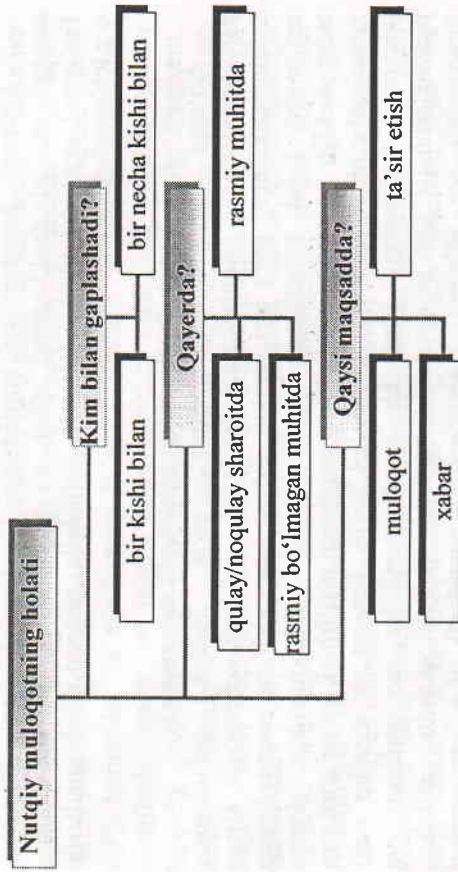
Nutqiy muloqotning holati

Kim bilan gaplashadi?

bir kishi bilan

bir necha kishi bilan

Qayerda?

qulay/noqulay sharoitda

rasmiy bo'lmagan muhitda

rasmiy muhitda

Qaysi maqsadda?

muloqot

xabar

ta'sir etish